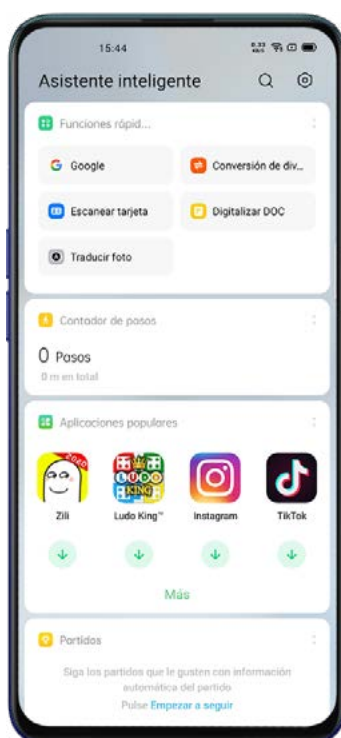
15:44

Asistente inteligente

Funciones rápid...

Google

Conversión de div...

Escanear tarjeta

Digitalizar DOC

Traducir foto

Contador de pasos

0 Pasos

0 m en total

Aplicaciones populares

Zili

Ludo King™

Instagram

TikTok

Más

Partidos

Siga los partidos que le gusten con información automática del partido

Pulse Empezar a seguir